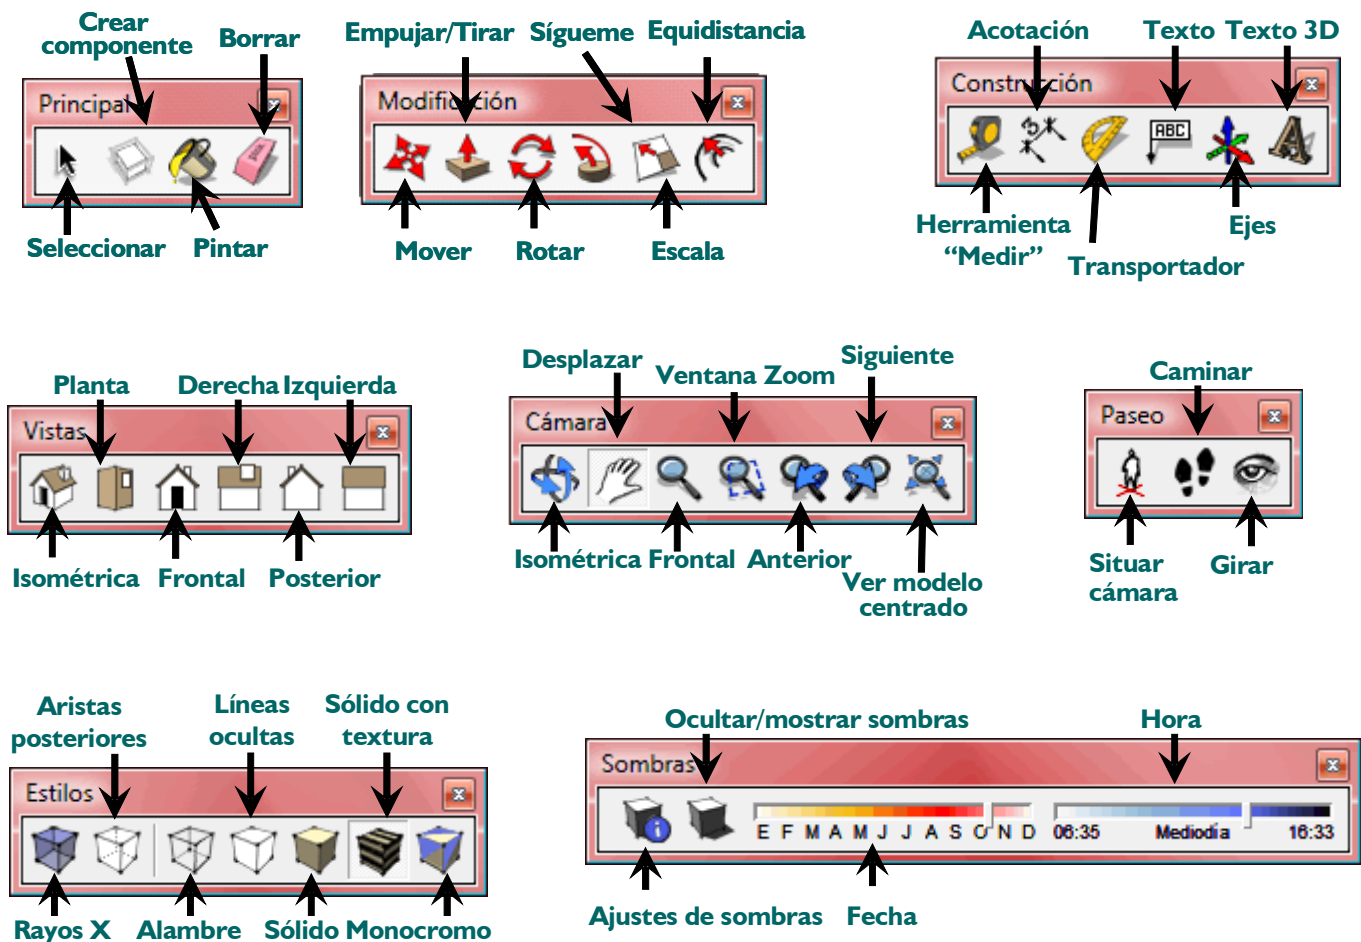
Crear componente
Borrar
Principal
Seleccionar
Pintar

Empujar/Tirar
Sígueme
Equidistancia
Modificación
Mover
Rotar
Escala

Acotación
Texto
Texto 3D
Construcción
Herramienta "Medir"
Transportador
Ejes

Planta
Derecha
Izquierda
Vistas
Isométrica
Frontal
Posterior

Desplazar
Ventana Zoom
Siguiente
Cámara
Isométrica
Frontal
Anterior
Ver modelo centrado

Caminar
Paseo
Situar cámara
Girar

Aristas posteriores
Líneas ocultas
Sólido con textura
Estilos
Rayos X
Alambre
Sólido
Monocromo

Ocultar/mostrar sombras
Hora
Sombras
E F M A M J J A S O N D
06:35
Mediodía
16:33
Ajustes de sombras
Fecha